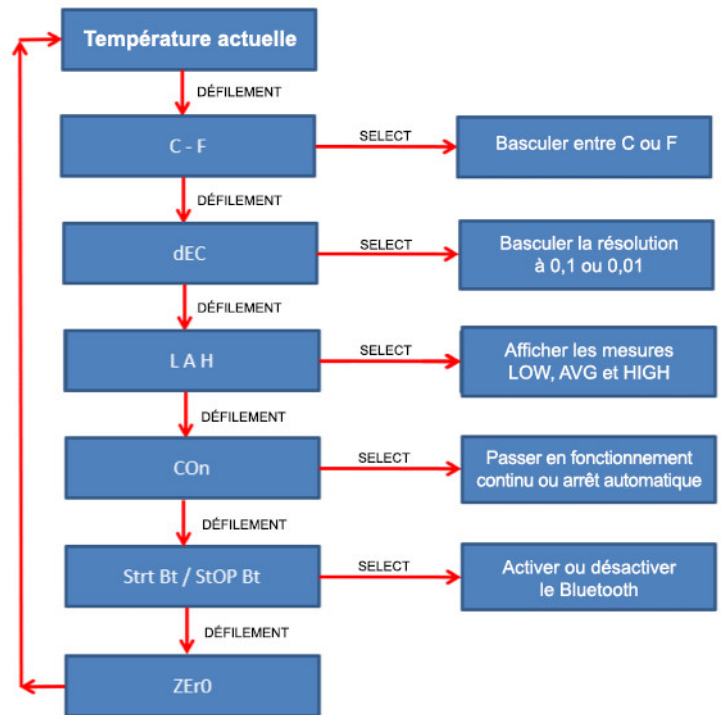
Température actuelle

DÉFILEMENT

C - F

SELECT

Basculer entre C ou F

DÉFILEMENT

dEC

SELECT

Basculer la résolution à 0,1 ou 0,01

DÉFILEMENT

L A H

SELECT

Afficher les mesures LOW, AVG et HIGH

DÉFILEMENT

COn

SELECT

Passer en fonctionnement continu ou arrêt automatique

DÉFILEMENT

Strt Bt / StOP Bt

SELECT

Activer ou désactiver le Bluetooth

DÉFILEMENT

ZEr0